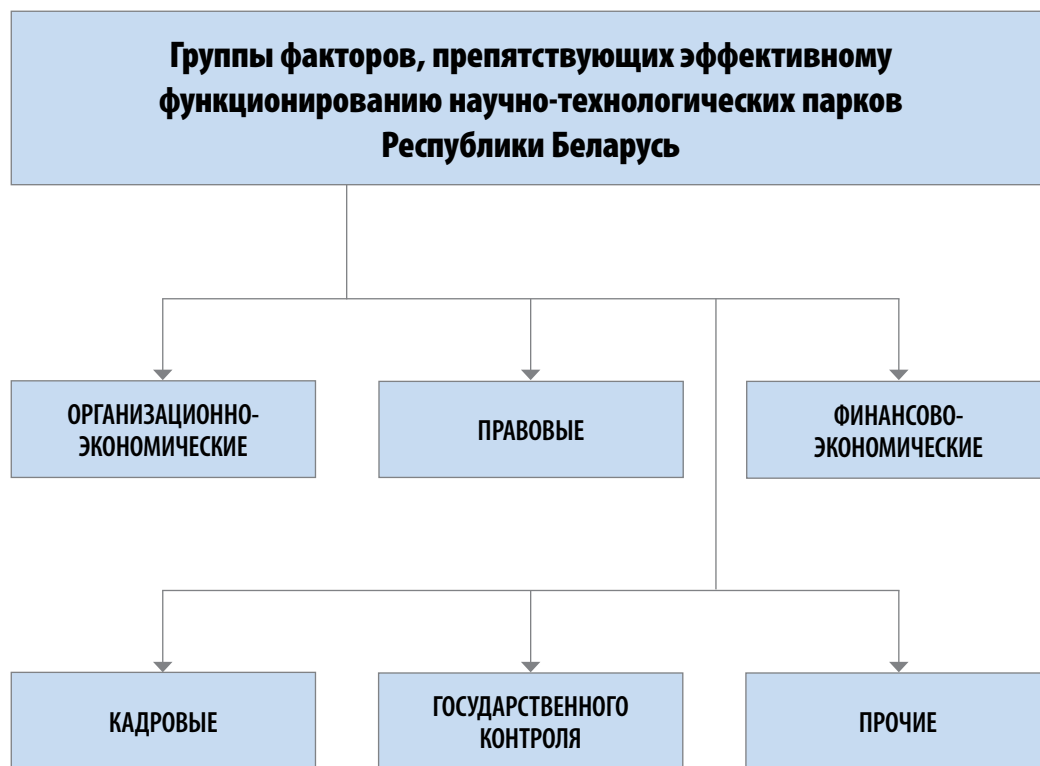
Группы факторов, препятствующих эффективному функционированию научно-технологических парков Республики Беларусь

ОРГАНИЗАЦИОННО-ЭКОНОМИЧЕСКИЕ

ПРАВОВЫЕ

ФИНАНСОВО-ЭКОНОМИЧЕСКИЕ

КАДРОВЫЕ

ГОСУДАРСТВЕННОГО КОНТРОЛЯ

ПРОЧИЕ